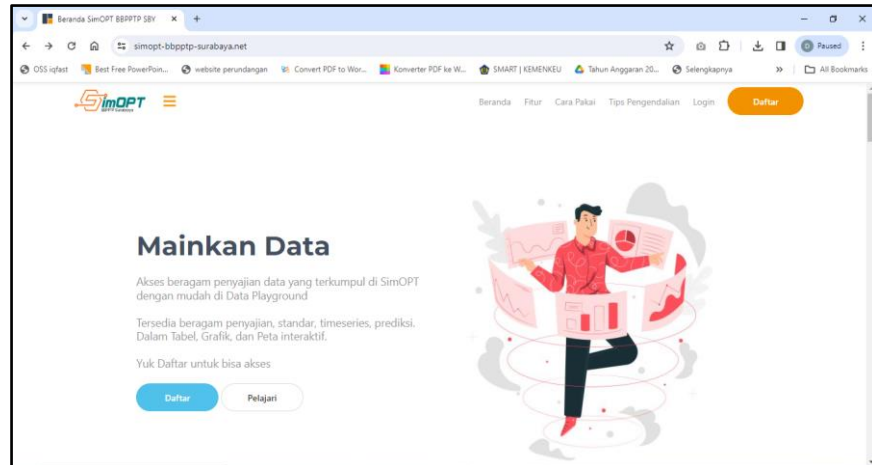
Beranda SimOPT BBPPTP SBY × +

simopt-bbpptp-surabaya.net

Paused

OSS iqfast Best Free PowerPoin... website perundangan Convert PDF to Wor... Konverter PDF ke W... SMART | KEMENKEU Tahun Anggaran 20... Selengkapnya » All Bookmarks

SimOPT BBPPTP Surabaya

Beranda Fitur Cara Pakai Tips Pengendalian Login Daftar

Mainkan Data

Akses beragam penyajian data yang terkumpul di SimOPT dengan mudah di Data Playground

Tersedia beragam penyajian, standar, timeseries, prediksi. Dalam Tabel, Grafik, dan Peta interaktif.

Yuk Daftar untuk bisa akses

Daftar Pelajari